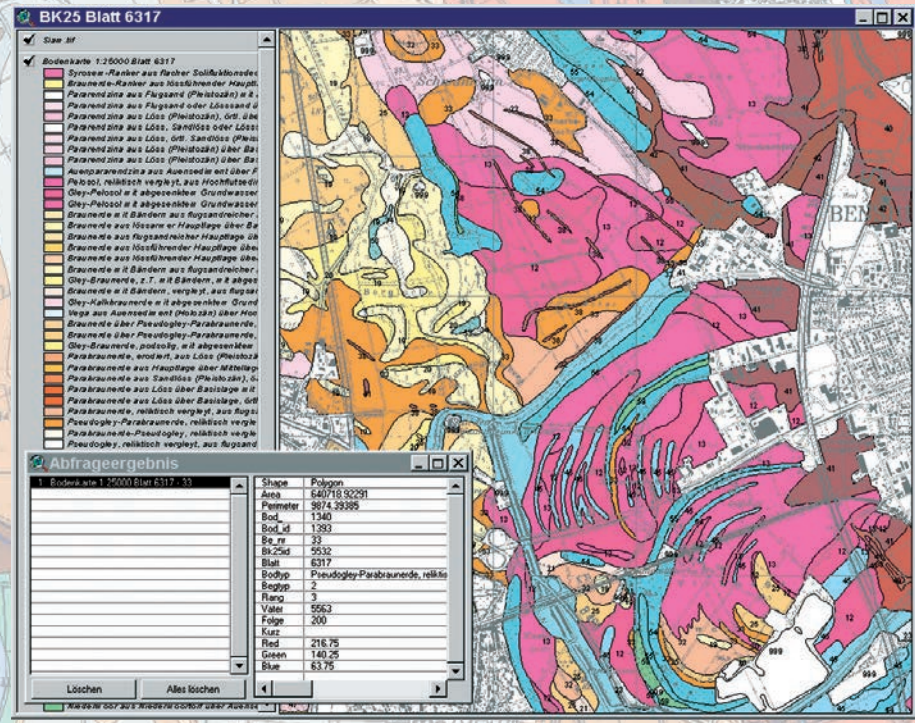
BK25 Blatt 6317

Siae.tif

Bodenkarte 1:25000 Blatt 6317

Syrosem-Ranker aus flacher Solifluktionsde
Braunerde-Ranker aus lössführender Haupt
Pararendzina aus Flugsand (Pleistozän) ü
Pararendzina aus Flugsand oder Lössand ü
Pararendzina aus Löss (Pleistozän), örtl. über
Pararendzina aus Löss, Sandlöss oder Löss
Pararendzina aus Löss, örtl. Sandlöss (Pleis
Pararendzina aus Löss (Pleistozän) über Ba
Pararendzina aus Löss (Pleistozän) über Ba
Auenpararendzina aus Auensedim ent über F
Pelosol, reliktisch vergleyt, aus Hochflutsedi
Gley-Pelosol mit abgesenktem Grundwasser
Gley-Pelosol mit abgesenktem Grundwasser
Braunerde mit Bändern aus flugsandreicher
Braunerde aus lössarmer Hauptlage über B
Braunerde aus flugsandreicher Hauptlage ü
Braunerde aus lössführender Hauptlage üb
Braunerde aus lössführender Hauptlage üb
Braunerde mit Bändern aus flugsandreicher
Gley-Braunerde, z.T. mit Bändern, aus flug
Gley-Kalkbraunerde mit abgesenktem Grund
Vega aus Auensedim ent (Holozän) über Ho
Braunerde über Pseudogley-Parabraunerde
Braunerde über Pseudogley-Parabraunerde
Gley-Braunerde, podsolig, mit abgesenkten
Parabraunerde, erodiert, aus Löss (Pleistozä
Parabraunerde aus Hauptlage über Mittellag
Parabraunerde aus Sandlöss (Pleistozän), ö
Parabraunerde aus Löss über Basislage ar
Parabraunerde aus Löss über Basislage, ört
Parabraunerde, reliktisch vergleyt, aus flugs
Pseudogley-Parabraunerde, reliktisch vergle
Parabraunerde-Pseudogley, reliktisch vergle
Pseudogley, reliktisch vergleyt, aus flugsan

Abfrageergebnis

1. Bodenkarte 1:25000 Blatt 6317 - 33

| Shape | Polygon |
|---|---|
| Area | 640718.92291 |
| Perimeter | 9874.39385 |
| Bod_ | 1340 |
| Bod_id | 1393 |
| Be_nr | 33 |
| Bk25id | 5532 |
| Blatt | 6317 |
| Bodtyp | Pseudogley-Parabraunerde, reliktis |
| Begtyp | 2 |
| Rang | 3 |
| Vater | 5563 |
| Folge | 200 |
| Kurz | |
| Red | 216.75 |
| Green | 140.25 |
| Blue | 63.75 |

Löschen
Alles löschen

BEN